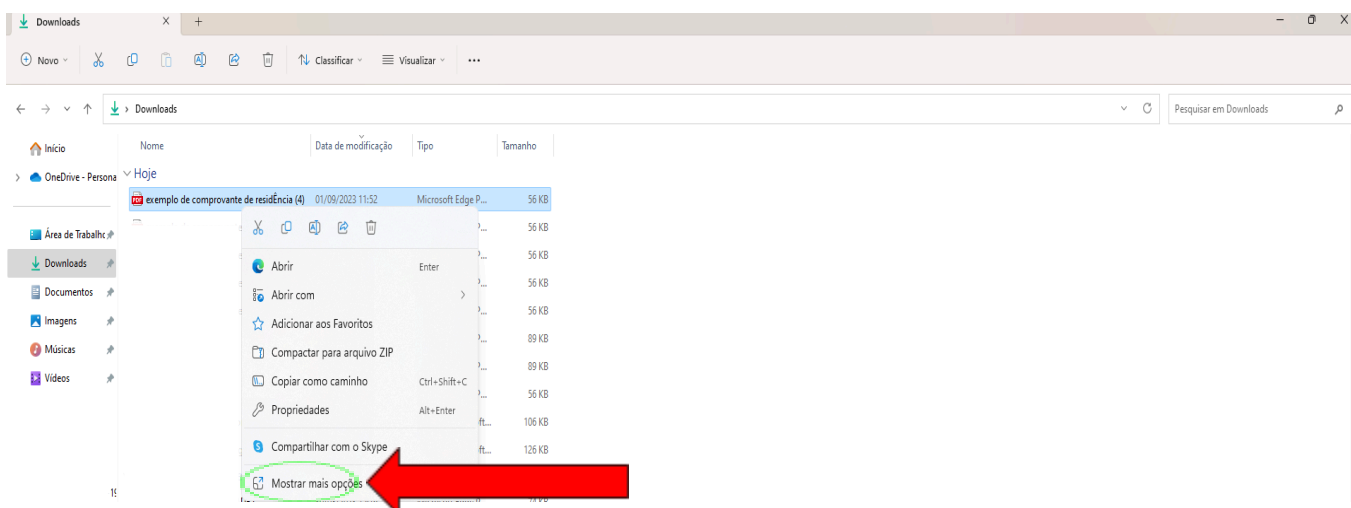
Downloads × +

Novo Classificar Visualizar ...

← → ∨ ↑ Downloads

Pesquisar em Downloads

Início

OneDrive - Persona

Área de Trabalho

Downloads

Documentos

Imagens

Músicas

Vídeos

19

| Nome | Data de modificação | Tipo | Tamanho |
|---|---|---|---|
| Hoje | | | |
| exemplo de comprovante de residÊncia (4) | 01/09/2023 11:52 | Microsoft Edge P... | 56 KB |
| | | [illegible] | 56 KB |
| | | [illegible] | 56 KB |
| | | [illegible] | 56 KB |
| | | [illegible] | 56 KB |
| | | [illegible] | 89 KB |
| | | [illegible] | 89 KB |
| | | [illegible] | 56 KB |
| | | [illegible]ft... | 106 KB |
| | | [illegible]ft... | 126 KB |

Abrir Enter

Abrir com >

Adicionar aos Favoritos

Compactar para arquivo ZIP

Copiar como caminho Ctrl+Shift+C

Propriedades Alt+Enter

Compartilhar com o Skype

Mostrar mais opções